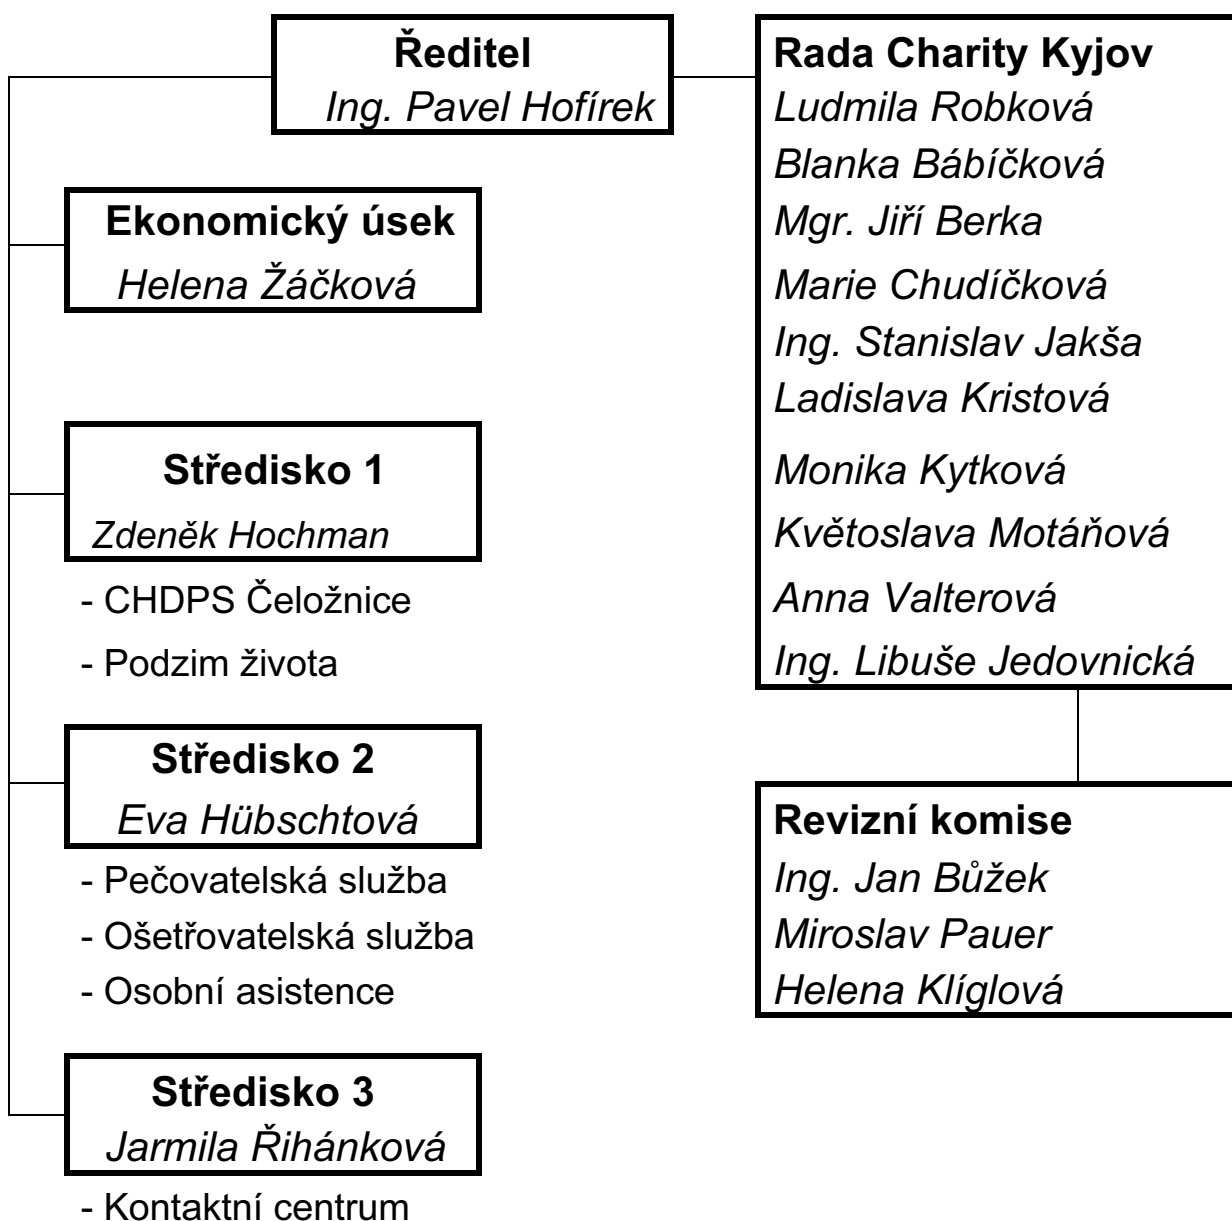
Ředitel
Ing. Pavel Hofírek

Rada Charity Kyjov
Ludmila Robková
Blanka Bábíčková
Mgr. Jiří Berka
Marie Chudíčková
Ing. Stanislav Jakša
Ladislava Kristová
Monika Kytková
Květoslava Motáňová
Anna Valterová
Ing. Libuše Jedovnická

Ekonomický úsek
Helena Žáčková

Středisko 1
Zdeněk Hochman
- CHDPS Čeložnice
- Podzim života

Středisko 2
Eva Hübschtová
- Pečovatelská služba
- Ošetřovatelská služba
- Osobní asistence

Středisko 3
Jarmila Řihánková
- Kontaktní centrum

Revizní komise
Ing. Jan Bůžek
Miroslav Pauer
Helena Klíglová